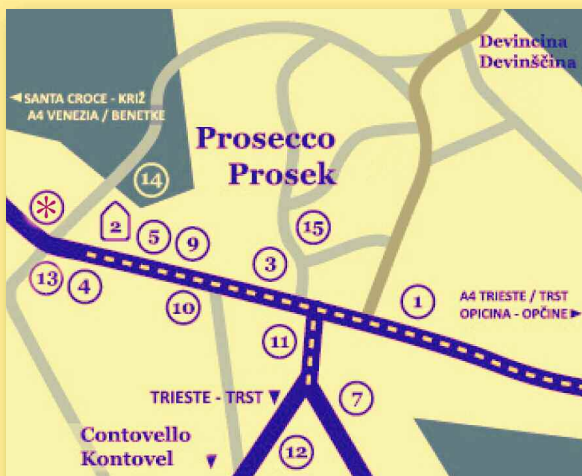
Devincina
Devinščina

◄ SANTA CROCE - KRIŽ
A4 VENEZIA / BENETKE

Prosecco
Prosek

14

2 5 9

15

13 4

3

10

1

A4 TRIESTE / TRST
OPICINA - OPČINE ►

11

TRIESTE - TRST ▼

7

Contovello
Kontovel ▼

12